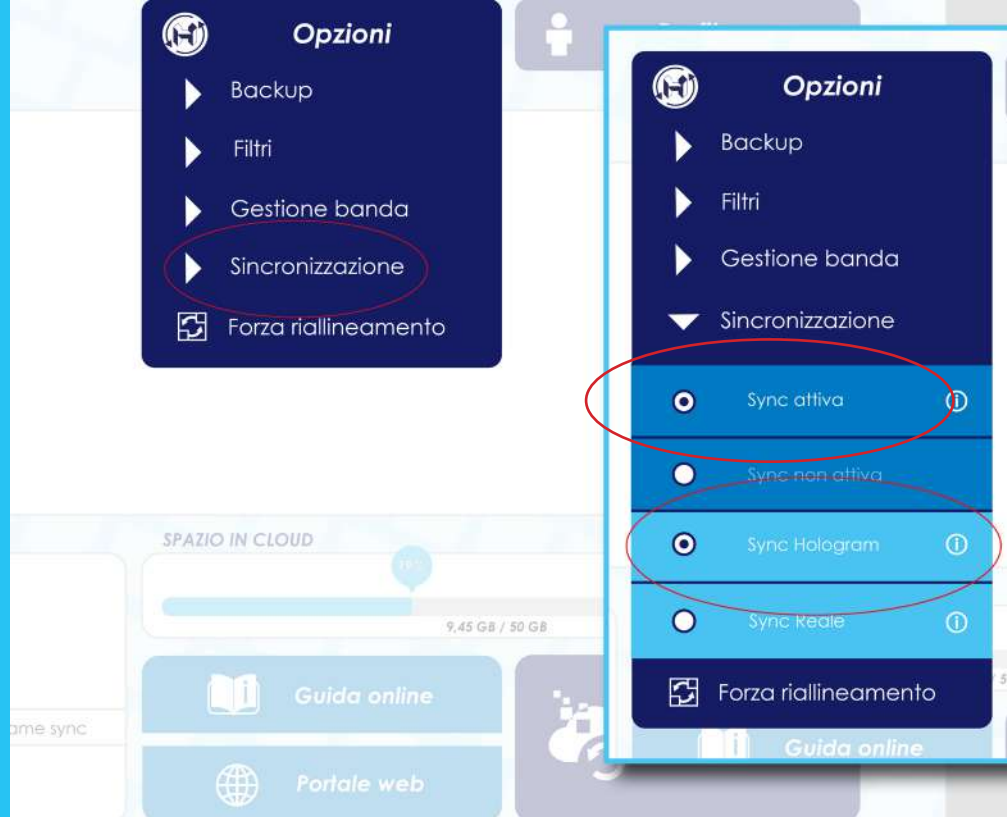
Opzioni
Backup
Filtri
Gestione banda
Sincronizzazione
Forza riallineamento

Profi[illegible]

Opzioni
Backup
Filtri
Gestione banda
Sincronizzazione
Sync attiva
Sync non attiva
Sync Hologram
Sync Reale
Forza riallineamento

SPAZIO IN CLOUD
19%
9,45 GB / 50 GB
Guida online
Portale web
ame sync
Guida online